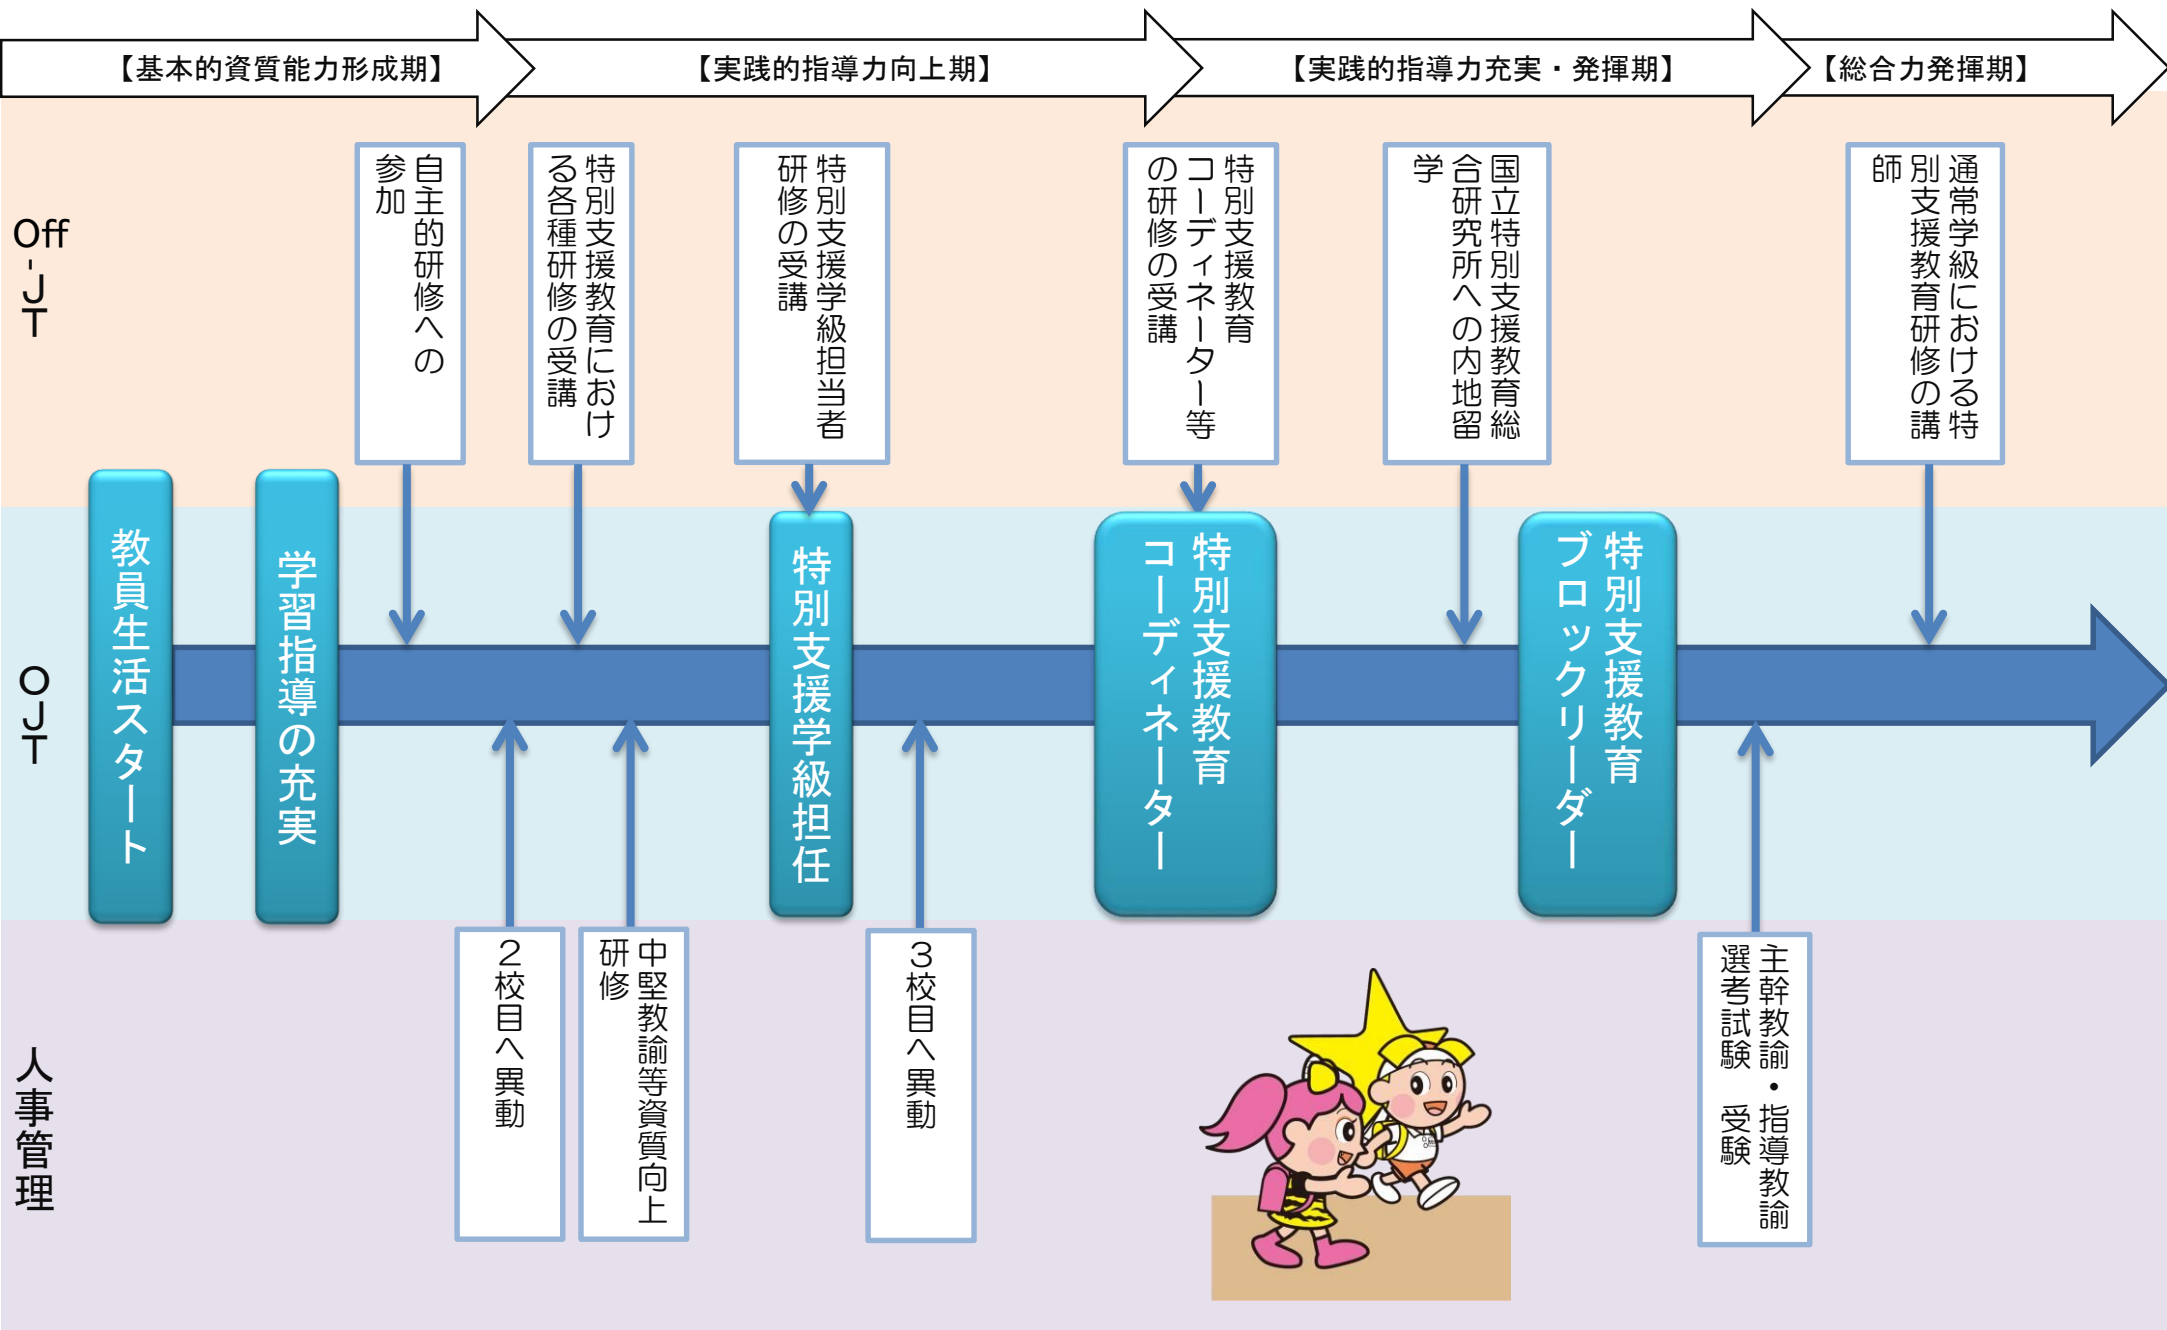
【基本的資質能力形成期】

【実践的指導力向上期】

【実践的指導力充実・発揮期】

【総合力発揮期】

Off-JT

自主的研修への参加

特別支援教育における各種研修の受講

特別支援学級担当者研修の受講

特別支援教育コーディネーター等の研修の受講

国立特別支援教育総合研究所への内地留学

通常学級における特別支援教育研修の講師

OJT

教員生活スタート

学習指導の充実

特別支援学級担任

特別支援教育コーディネーター

特別支援教育ブロックリーダー

人事管理

２校目へ異動

中堅教諭等資質向上研修

３校目へ異動

主幹教諭・指導教諭選考試験 受験